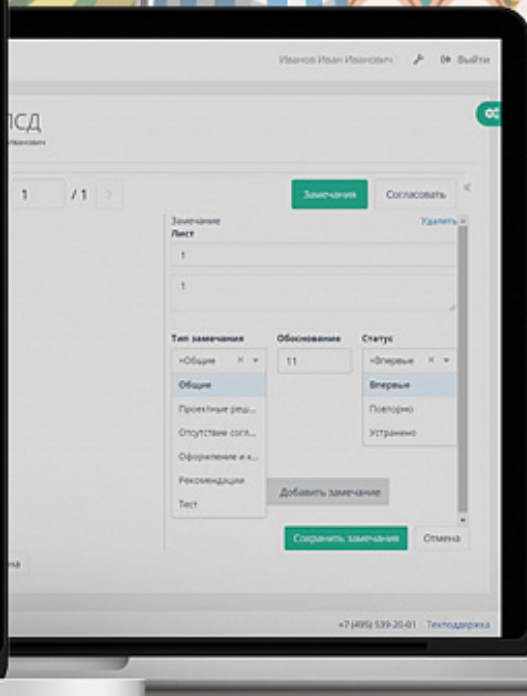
Иванов Иван Иванович Выйти

ПСД
Иванович

1 / 1

Замечания Согласовать

Замечание
Лист
Удалить
1
1

Тип замечания
×Общие
Обоснование
11
Статус
×Впервые

Общие
Проектные реш...
Отсутствие согл...
Оформление и к...
Рекомендации
Тест

Впервые
Повторно
Устранено

Добавить замечание

Сохранить замечания Отмена

на

+7 (495) 539-20-01 Техподдержка